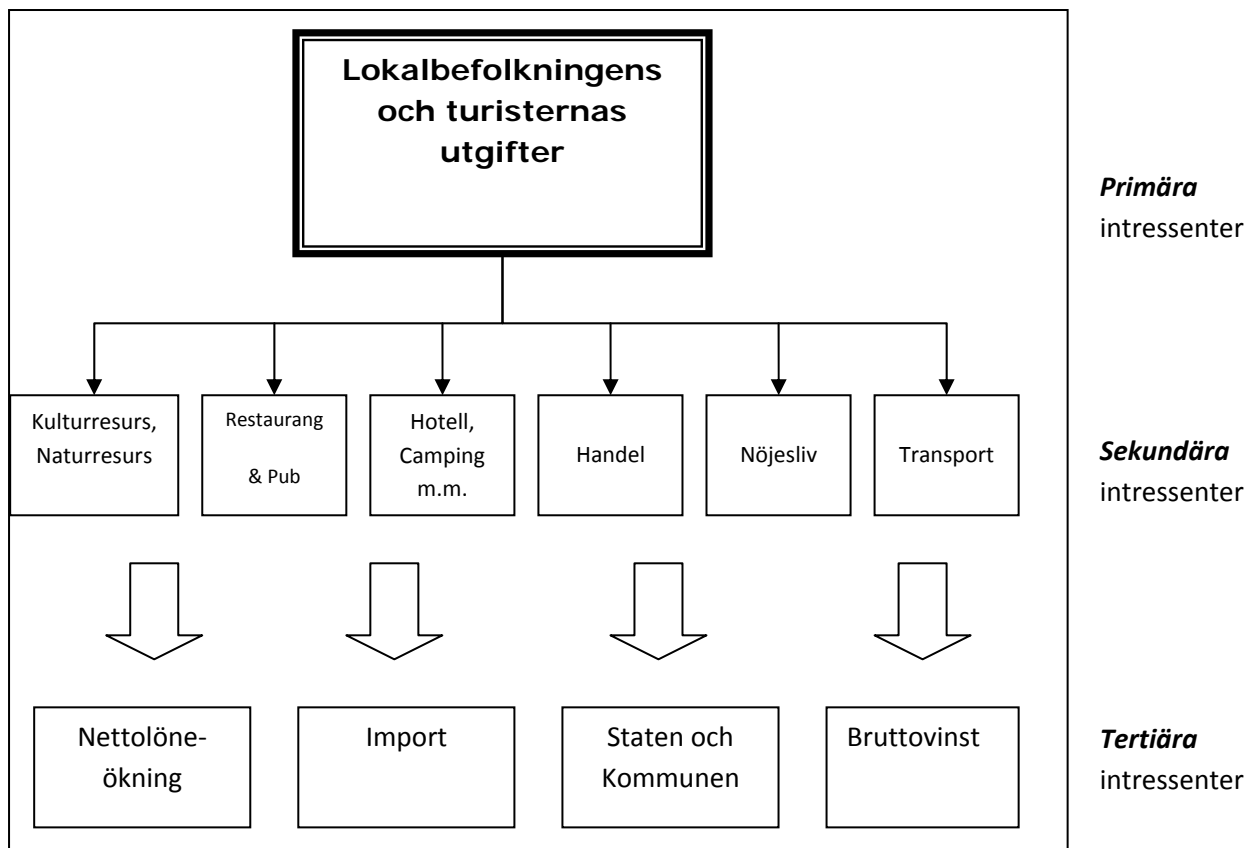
Lokalbefolkningens och turisternas utgifter

*Primära* intressenter

Kulturresurs, Naturresurs

Restaurang

& Pub

Hotell, Camping m.m.

Handel

Nöjesliv

Transport

*Sekundära* intressenter

Nettolöne-ökning

Import

Staten och Kommunen

Bruttovinst

*Tertiära* intressenter